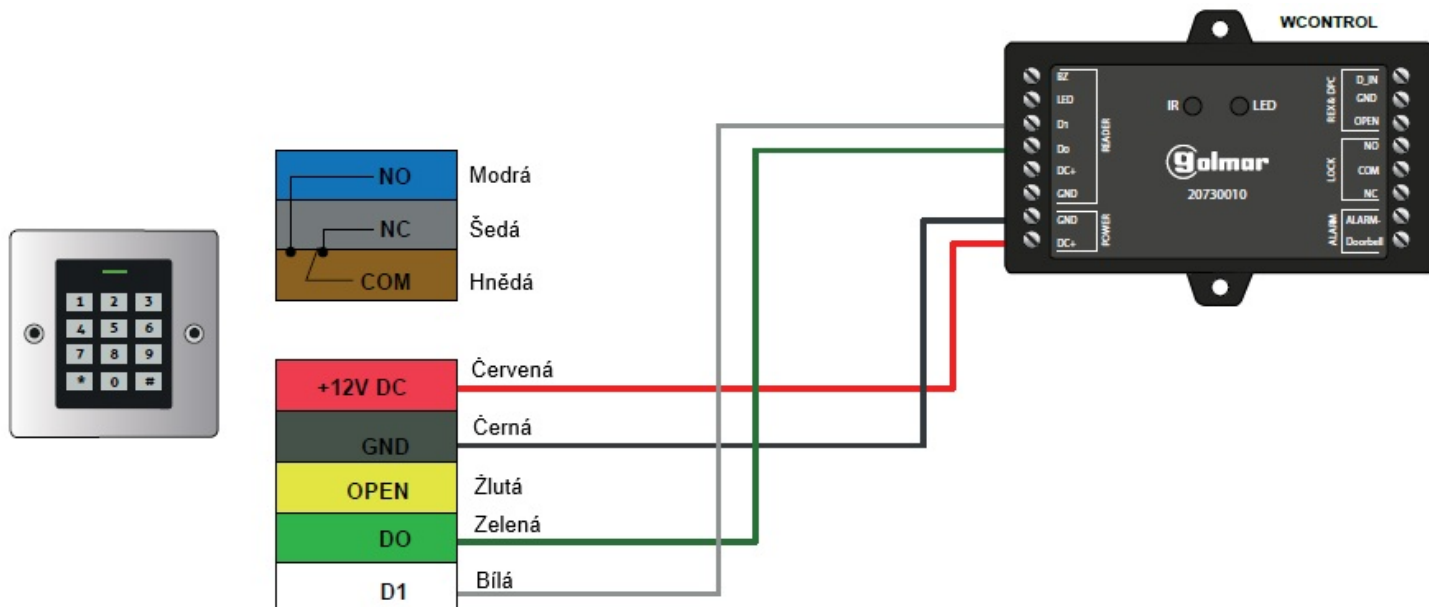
WCONTROL

1 2 3
4 5 6
7 8 9
* 0 #

NO Modrá
NC Šedá
COM Hnědá

+12V DC Červená
GND Černá
OPEN Žlutá
DO Zelená
D1 Bílá

BZ
LED
D1
Do
DC+
GND
READER
GND
DC+
POWER

IR LED

golmar
20730010

REX & DPC
D_IN
GND
OPEN
LOCK
NO
COM
NC
ALARM
ALARM-
Doorbell